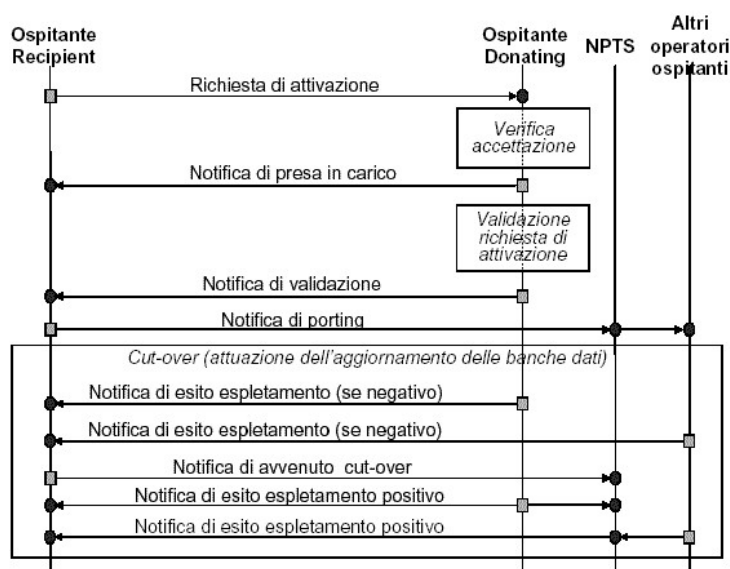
Ospitante Recipient

Ospitante Donating

NPTS

Altri operatori ospitanti

Richiesta di attivazione

Verifica accettazione

Notifica di presa in carico

Validazione richiesta di attivazione

Notifica di validazione

Notifica di porting

Cut-over (attuazione dell'aggiornamento delle banche dati)

Notifica di esito espletamento (se negativo)

Notifica di esito espletamento (se negativo)

Notifica di avvenuto cut-over

Notifica di esito espletamento positivo

Notifica di esito espletamento positivo